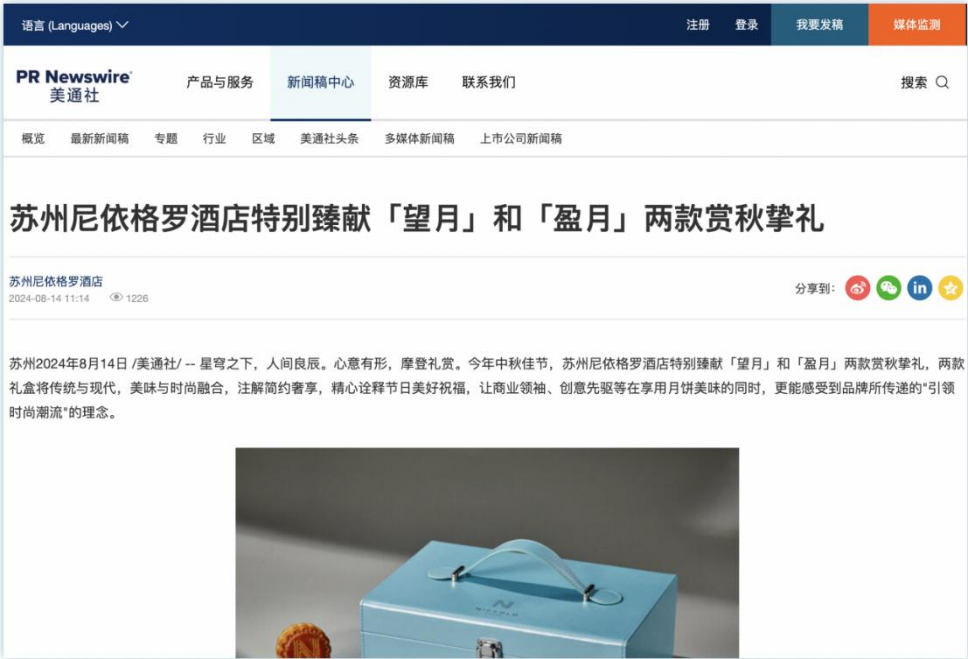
语言 (Languages)

注册 登录 我要发稿 媒体监测

PR Newswire
美通社

产品与服务 新闻稿中心 资源库 联系我们 搜索

概览 最新新闻稿 专题 行业 区域 美通社头条 多媒体新闻稿 上市公司新闻稿

苏州尼依格罗酒店特别臻献「望月」和「盈月」两款赏秋挚礼

苏州尼依格罗酒店
2024-08-14 11:14 1226

分享到：

苏州2024年8月14日 /美通社/ -- 星穹之下，人间良辰。心意有形，摩登礼赏。今年中秋佳节，苏州尼依格罗酒店特别臻献「望月」和「盈月」两款赏秋挚礼，两款礼盒将传统与现代，美味与时尚融合，注解简约奢享，精心诠释节日美好祝福，让商业领袖、创意先驱等在享用月饼美味的同时，更能感受到品牌所传递的"引领时尚潮流"的理念。

N
NICCOLO